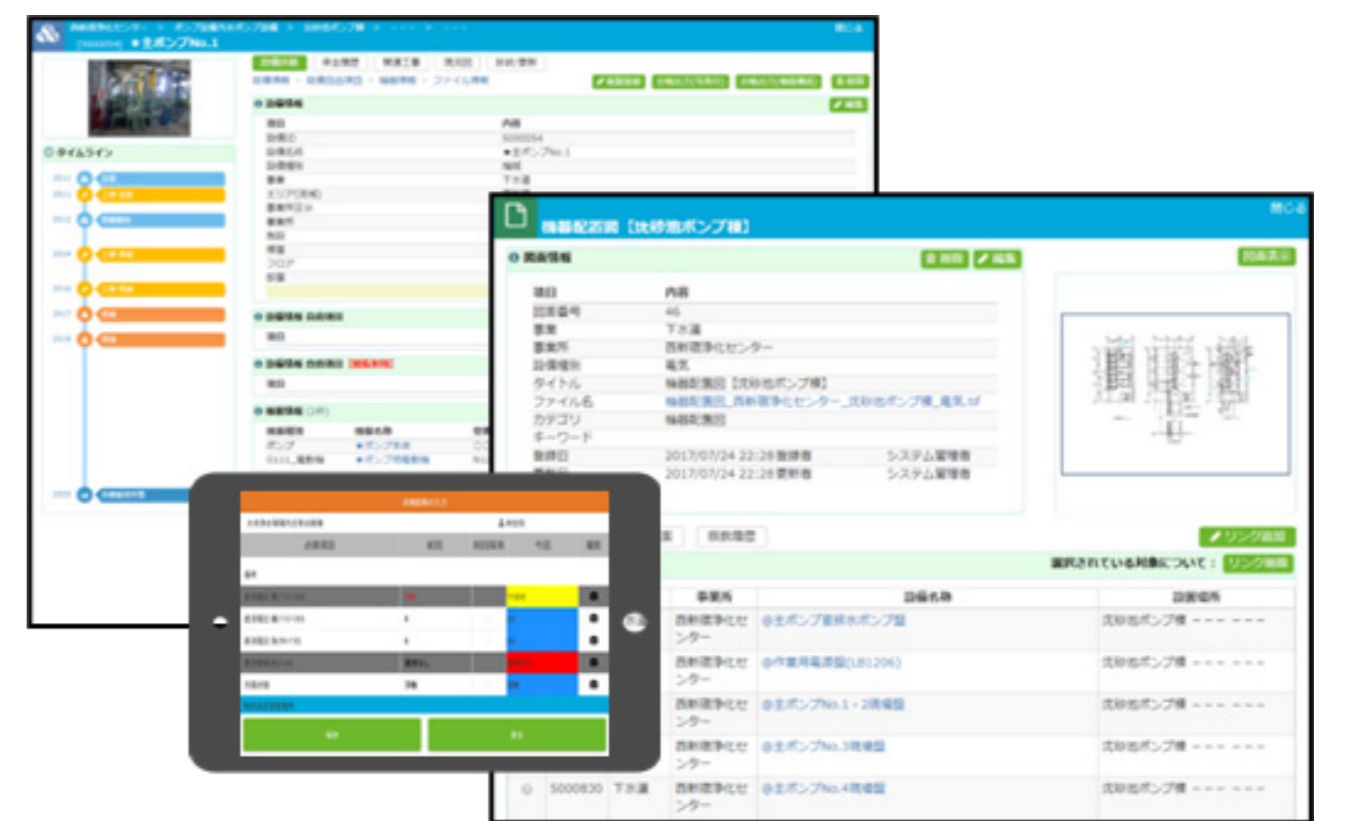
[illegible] ●主ポンプNo.1

閉じる

タイムライン

設備情報

項目 内容
設備ID 5000054
設備名称 ●主ポンプNo.1
事業 下水道

機器配置図［沈砂池ポンプ棟］

閉じる

図面情報

削除 編集

図面表示

| 項目 | 内容 |
|---|---|
| 図面番号 | 46 |
| 事業 | 下水道 |
| 事業所 | 西新環浄化センター |
| 設備種別 | 電気 |
| タイトル | 機器配置図［沈砂池ポンプ棟］ |
| ファイル名 | 機器配置図_西新環浄化センター_沈砂池ポンプ棟_電気.tif |
| カテゴリ | 機器配置図 |
| キーワード | |
| 登録日 | 2017/07/24 22:28 登録者 システム管理者 |
| 更新日 | 2017/07/24 22:28 更新者 システム管理者 |

図面履歴

リンク追加

選択されている対象について： リンク削除

| | | | 事業所 | 設備名称 | 設置場所 |
|---|---|---|---|---|---|
| | | | 西新環浄化センター | @主ポンプ直視ポンプ盤 | 沈砂池ポンプ棟 ーーー ーーー |
| | | | 西新環浄化センター | @作業用電源盤(LB1206) | 沈砂池ポンプ棟 ーーー ーーー |
| | | | 西新環浄化センター | @主ポンプNo.1・2現場盤 | 沈砂池ポンプ棟 ーーー ーーー |
| | | | 西新環浄化センター | @主ポンプNo.3現場盤 | 沈砂池ポンプ棟 ーーー ーーー |
| | 5000830 | 下水道 | 西新環浄化センター | @主ポンプNo.4現場盤 | 沈砂池ポンプ棟 ーーー ーーー |